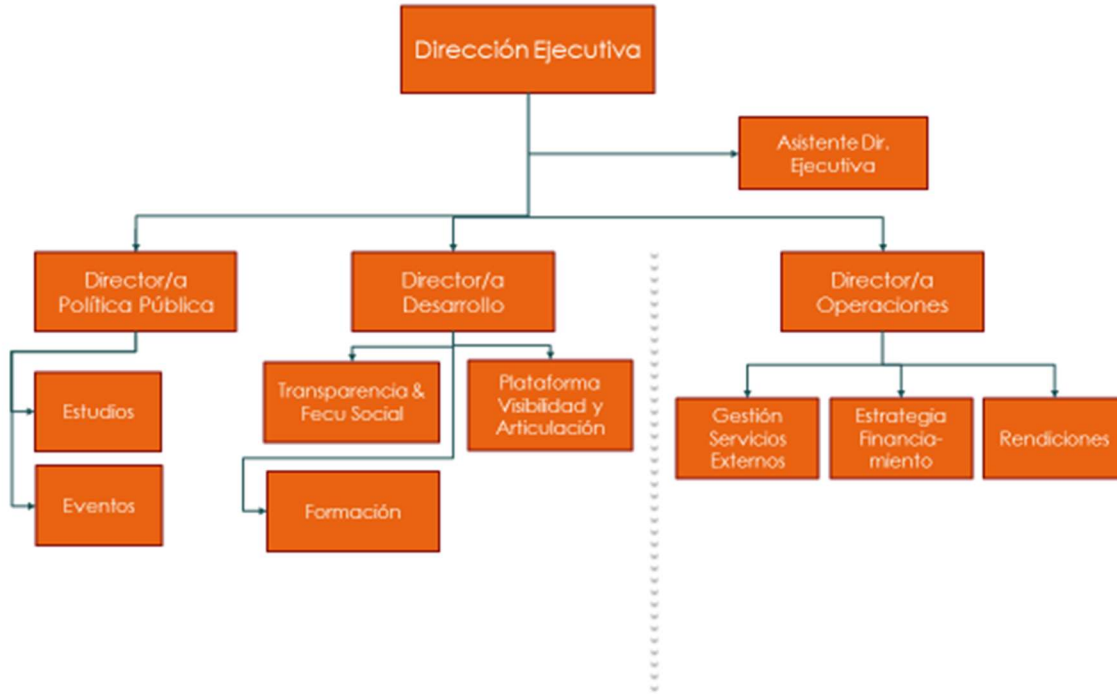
Dirección Ejecutiva

Asistente Dir. Ejecutiva

Director/a Política Pública

Director/a Desarrollo

Director/a Operaciones

Estudios

Eventos

Transparencia & Fecu Social

Plataforma Visibilidad y Articulación

Formación

Gestión Servicios Externos

Estrategia Financia-miento

Rendiciones